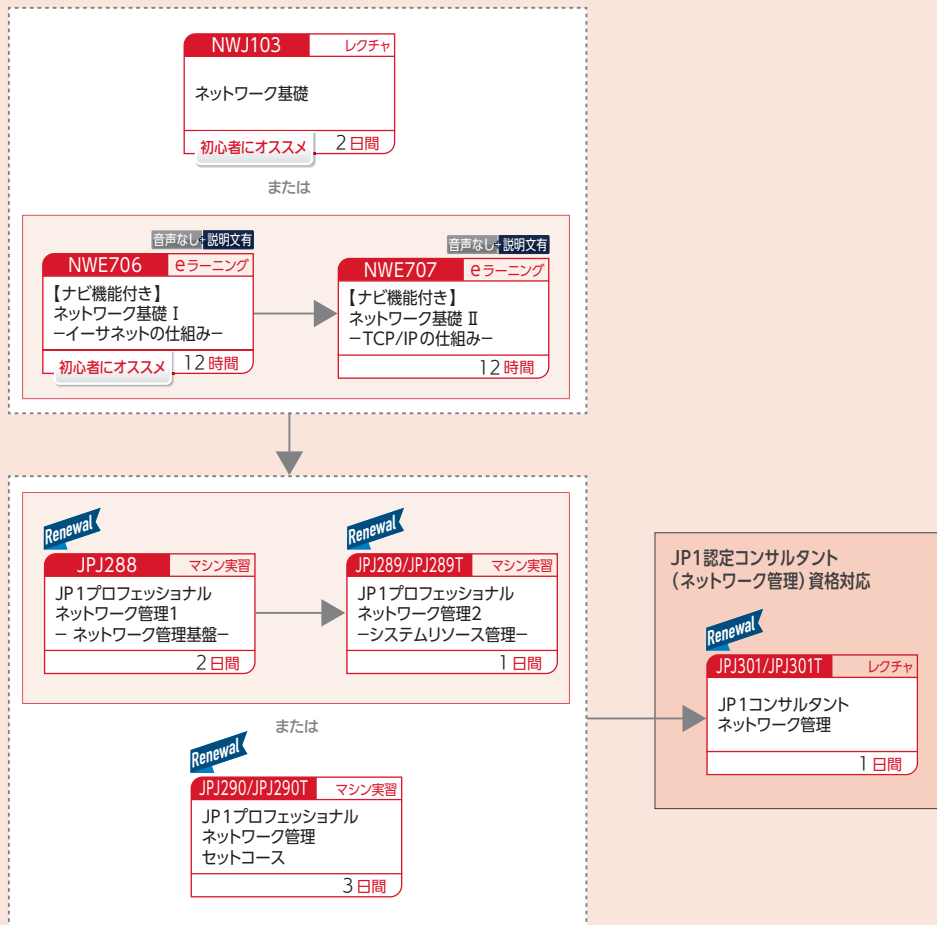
NWJ103 レクチャ
ネットワーク基礎
初心者にオススメ 2日間

または

音声なし・説明文有
NWE706 eラーニング
【ナビ機能付き】
ネットワーク基礎 I
ーイーサネットの仕組みー
初心者にオススメ 12時間

音声なし・説明文有
NWE707 eラーニング
【ナビ機能付き】
ネットワーク基礎 II
ーTCP/IPの仕組みー
12時間

Renewal
JPJ288 マシン実習
JP1プロフェッショナル
ネットワーク管理1
ー ネットワーク管理基盤ー
2日間

Renewal
JPJ289/JPJ289T マシン実習
JP1プロフェッショナル
ネットワーク管理2
ーシステムリソース管理ー
1日間

または

Renewal
JPJ290/JPJ290T マシン実習
JP1プロフェッショナル
ネットワーク管理
セットコース
3日間

JP1認定コンサルタント
（ネットワーク管理）資格対応

Renewal
JPJ301/JPJ301T レクチャ
JP1コンサルタント
ネットワーク管理
1日間